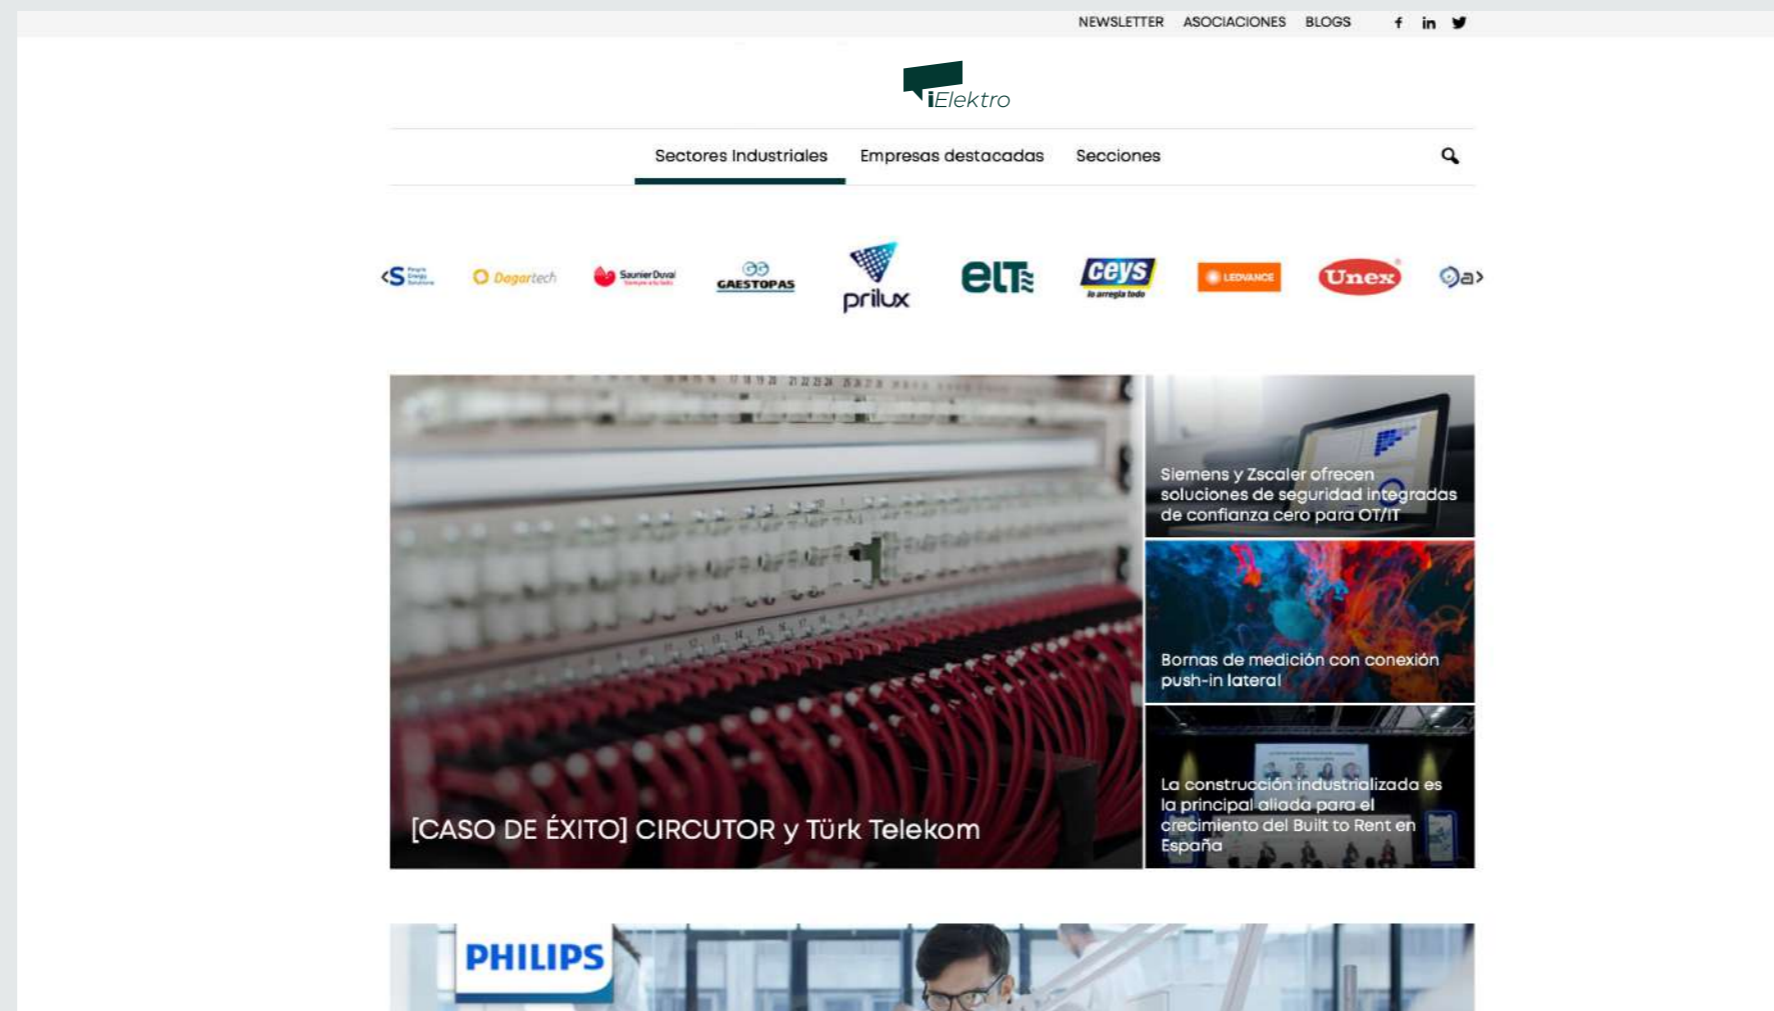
NEWSLETTER ASOCIACIONES BLOGS

iElektro

Sectores Industriales Empresas destacadas Secciones

Dagartech Saunier Duval GAESTOPAS prilux elt ceys lo arregla todo LEDVANCE Unex

[CASO DE ÉXITO] CIRCUTOR y Türk Telekom

Siemens y Zscaler ofrecen soluciones de seguridad integradas de confianza cero para OT/IT

Bornas de medición con conexión push-in lateral

La construcción industrializada es la principal aliada para el crecimiento del Built to Rent en España

PHILIPS